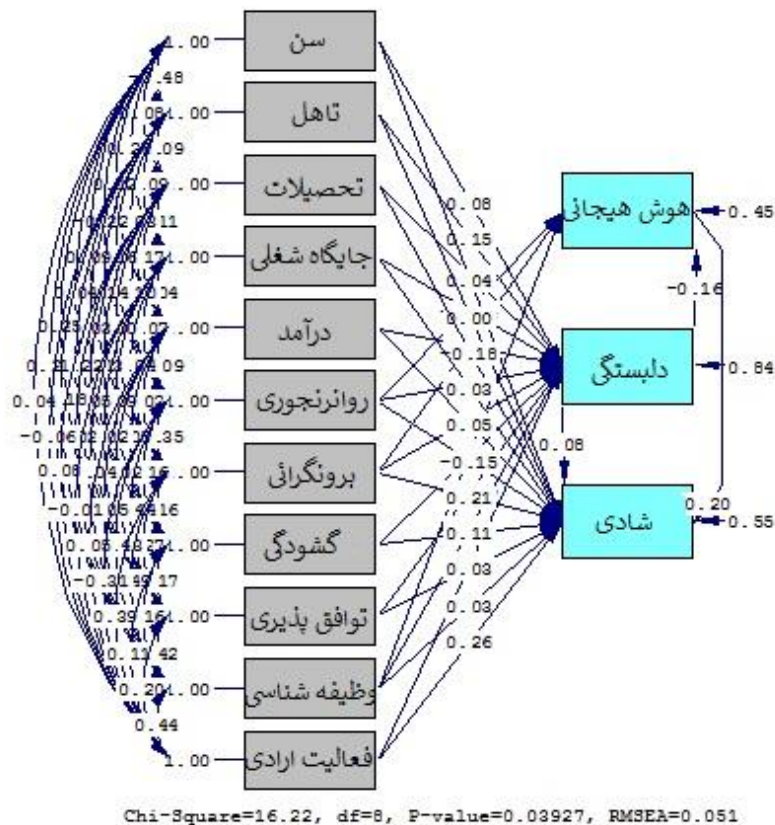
سن
1.00
.48
تاهل
.08 1.00
.23 .09
تحصیلات
.12 .09 1.00
-0.22 0.11
جایگاه شغلی
.09 .17 1.00
.06 .14 .04
درآمد
0.25 .03 .07 1.00
0.11 .22 .09
روانرنجوری
0.04 .18 .09 .02 1.00
-0.06 .02 .35
برونگرائی
0.08 .04 .02 .16 1.00
-0.01 .05 .16
گشودگی
0.05 .27 1.00
-0.31 .17
توافق پذیری
0.39 .16 1.00
0.11 .42
وظیفه شناسی
0.20 1.00
0.44
فعالیت ارادی
1.00
0.08
0.15
0.04
0.00
-0.18
0.03
0.05
-0.15
0.21
0.11
0.03
0.03
0.26
هوش هیجانی
0.45
-0.16
دلبستگی
0.84
0.08
شادی
0.20
0.55
Chi-Square=16.22, df=8, P-value=0.03927, RMSEA=0.051